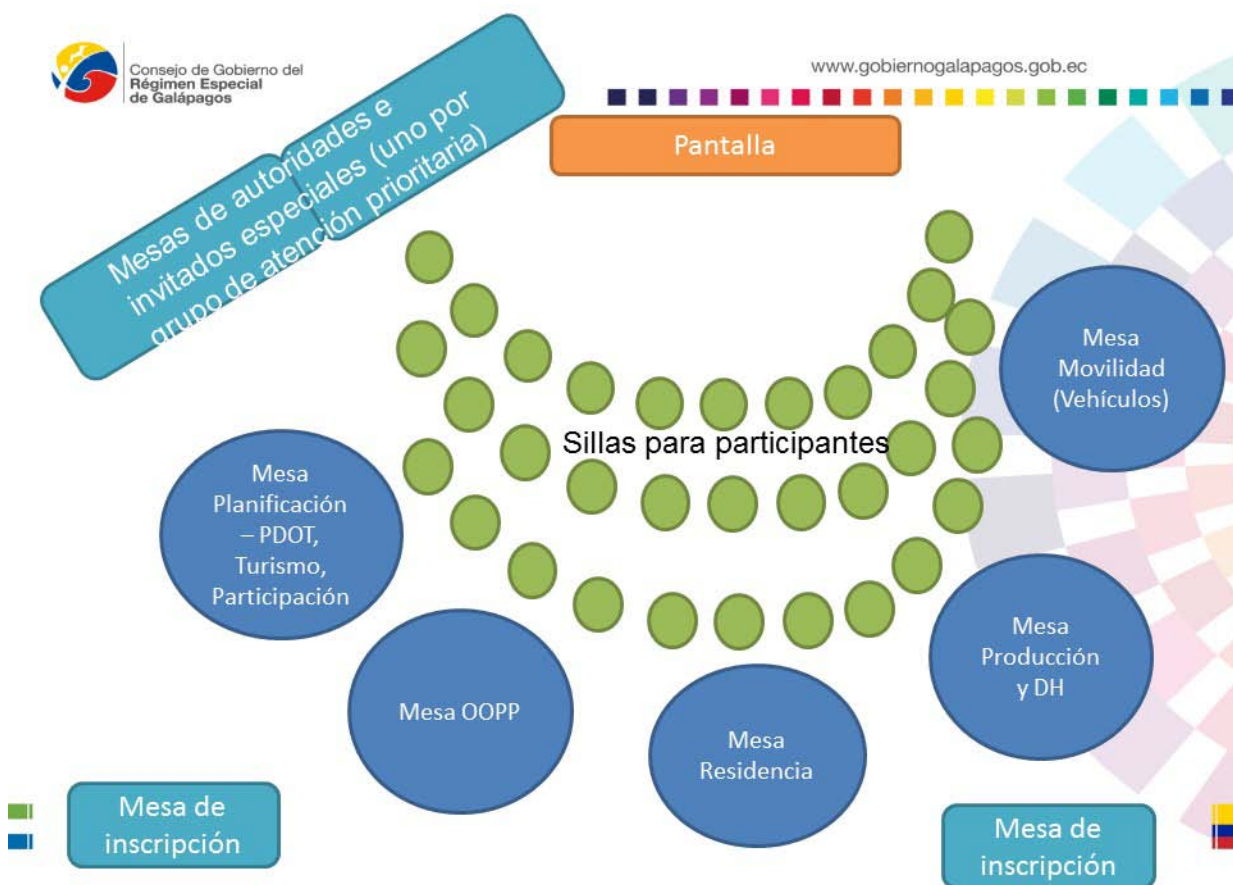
Consejo de Gobierno del Régimen Especial de Galápagos

www.gobiernogalapagos.gob.ec

Mesas de autoridades e invitados especiales (uno por grupo de atención prioritaria)

Pantalla

Mesa Movilidad (Vehículos)

Sillas para participantes

Mesa Planificación – PDOT, Turismo, Participación

Mesa OOPP

Mesa Residencia

Mesa Producción y DH

Mesa de inscripción

Mesa de inscripción